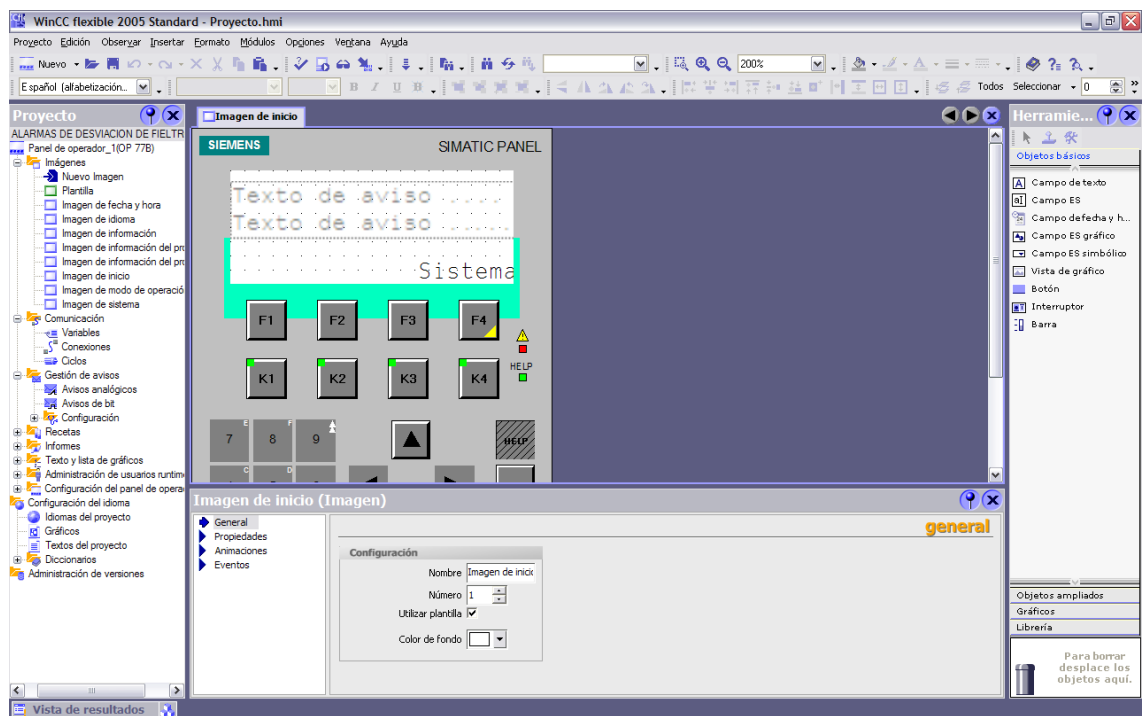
WinCC flexible 2005 Standard - Proyecto.hmi

Proyecto Edición Observar Insertar Formato Módulos Opciones Ventana Ayuda

Nuevo

200%

Español (alfabetización...

Todos Seleccionar 0

Proyecto

ALARMAS DE DESVIACION DE FIELTR
Panel de operador_1(OP 77B)
Imágenes
Nuevo Imagen
Plantilla
Imagen de fecha y hora
Imagen de idioma
Imagen de información
Imagen de información del pr
Imagen de información del pr
Imagen de inicio
Imagen de modo de operació
Imagen de sistema
Comunicación
Variables
Conexiones
Ciclos
Gestión de avisos
Avisos analógicos
Avisos de bit
Configuración
Recetas
Informes
Texto y lista de gráficos
Administración de usuarios runtim
Configuración del panel de opera
Configuración del idioma
Idiomas del proyecto
Gráficos
Textos del proyecto
Diccionarios
Administración de versiones

Imagen de inicio

SIEMENS
SIMATIC PANEL

Texto de aviso
Texto de aviso
Sistema

F1 F2 F3 F4
K1 K2 K3 K4
HELP
7 8 9
HELP

Herramie...
Objetos básicos
Campo de texto
Campo ES
Campo de fecha y h...
Campo ES gráfico
Campo ES simbólico
Vista de gráfico
Botón
Interruptor
Barra

Objetos ampliados
Gráficos
Librería

Para borrar desplace los objetos aquí.

Imagen de inicio (Imagen)

General
Propiedades
Animaciones
Eventos

general

Configuración
Nombre Imagen de inicio
Número 1
Utilizar plantilla
Color de fondo

Vista de resultados